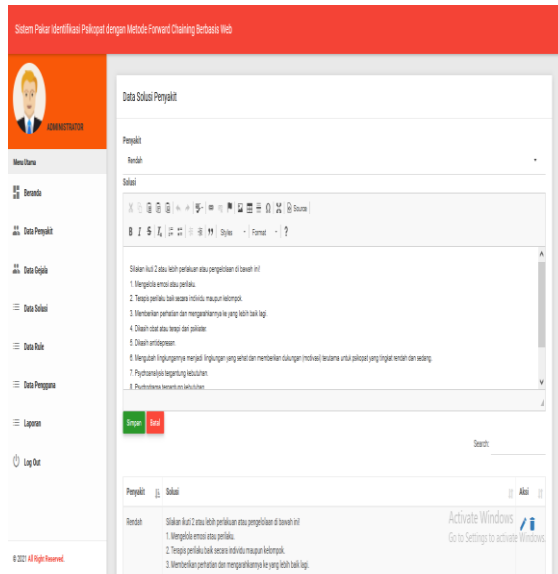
Sistem Pakar Identifikasi Psikopat dengan Metode Forward Chaining Berbasis Web

ADMINISTRATOR

Menu Utama

Beranda

Data Penyakit

Data Gejala

Data Solusi

Data Rule

Data Pengguna

Laporan

Log Out

© 2021 All Right Reserved.

Data Solusi Penyakit

Penyakit

Rendah

Solusi

Source

B I S $I_x$ Styles Format ?

Silakan ikuti 2 atau lebih perlakuan atau pengelolaan di bawah ini!

1. Mengelola emosi atau perilaku.

2. Terapis perilaku baik secara individu maupun kelompok.

3. Memberikan perhatian dan mengarahkannya ke yang lebih baik lagi.

4. Dikasih obat atau terapi dari psikiater.

5. Dikasih antidepresan.

6. Mengubah lingkungannya menjadi lingkungan yang sehat dan memberikan dukungan (motivasi) terutama untuk psikopat yang tingkat rendah dan sedang.

7. Psychoanalysis tergantung kebutuhan.

8. Psychotherapy tergantung kebutuhan.

Simpan Batal

Search:

| Penyakit | Solusi | Aksi |
|---|---|---|
| Rendah | Silakan ikuti 2 atau lebih perlakuan atau pengelolaan di bawah ini! 1. Mengelola emosi atau perilaku. 2. Terapis perilaku baik secara individu maupun kelompok. 3. Memberikan perhatian dan mengarahkannya ke yang lebih baik lagi. | |

Activate Windows
Go to Settings to activate Windows.